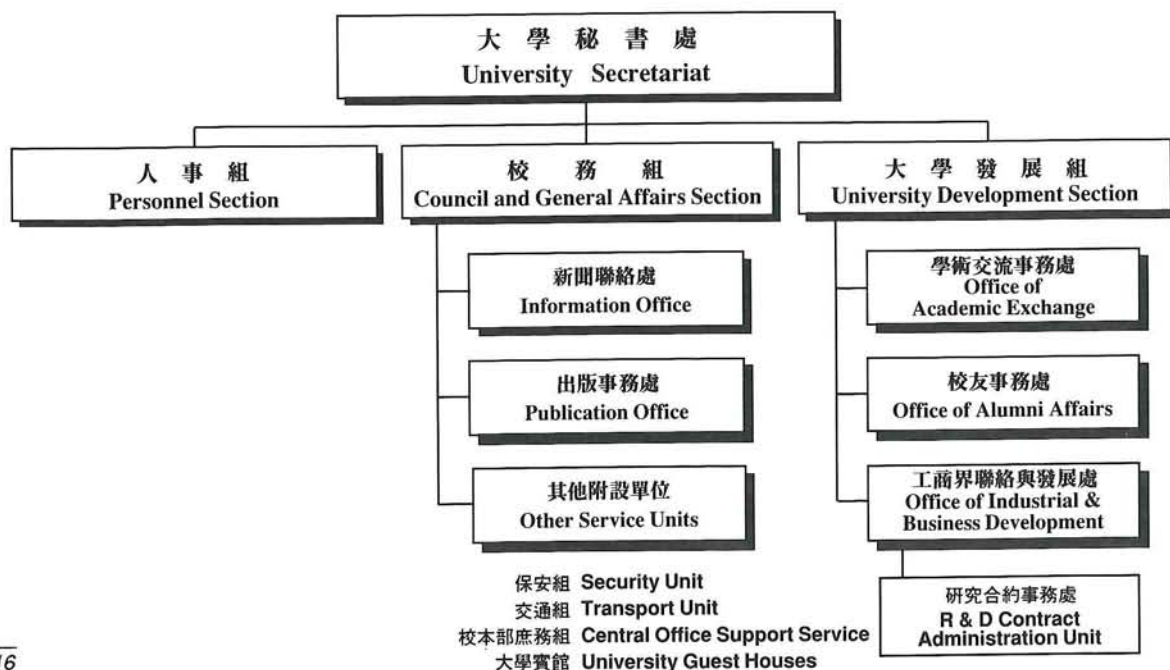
大學秘書處
University Secretariat

人事組
Personnel Section

校務組
Council and General Affairs Section

大學發展組
University Development Section

新聞聯絡處
Information Office

出版事務處
Publication Office

其他附設單位
Other Service Units

保安組 Security Unit
交通組 Transport Unit
校本部庶務組 Central Office Support Service
大學賓館 University Guest Houses

學術交流事務處
Office of Academic Exchange

校友事務處
Office of Alumni Affairs

工商界聯絡與發展處
Office of Industrial & Business Development

研究合約事務處
R & D Contract Administration Unit

16